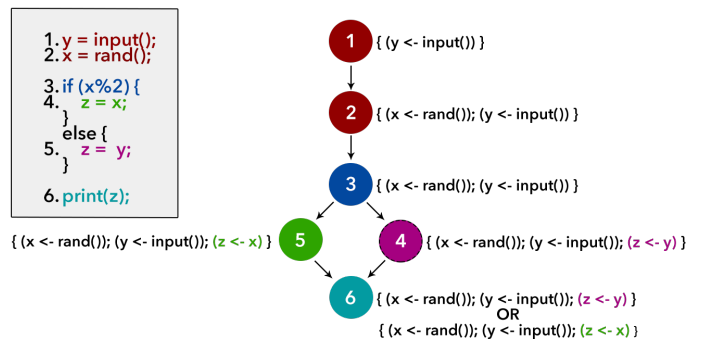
1. y = input();
2. x = rand();

3. if (x%2) {
4.   z = x;
   }
   else {
5.   z = y;
   }

6. print(z);

1 { (y <- input()) }

2 { (x <- rand()); (y <- input()) }

3 { (x <- rand()); (y <- input()) }

{ (x <- rand()); (y <- input()); (z <- x) } 5

4 { (x <- rand()); (y <- input()); (z <- y) }

6 { (x <- rand()); (y <- input()); (z <- y) }
OR
{ (x <- rand()); (y <- input()); (z <- x) }